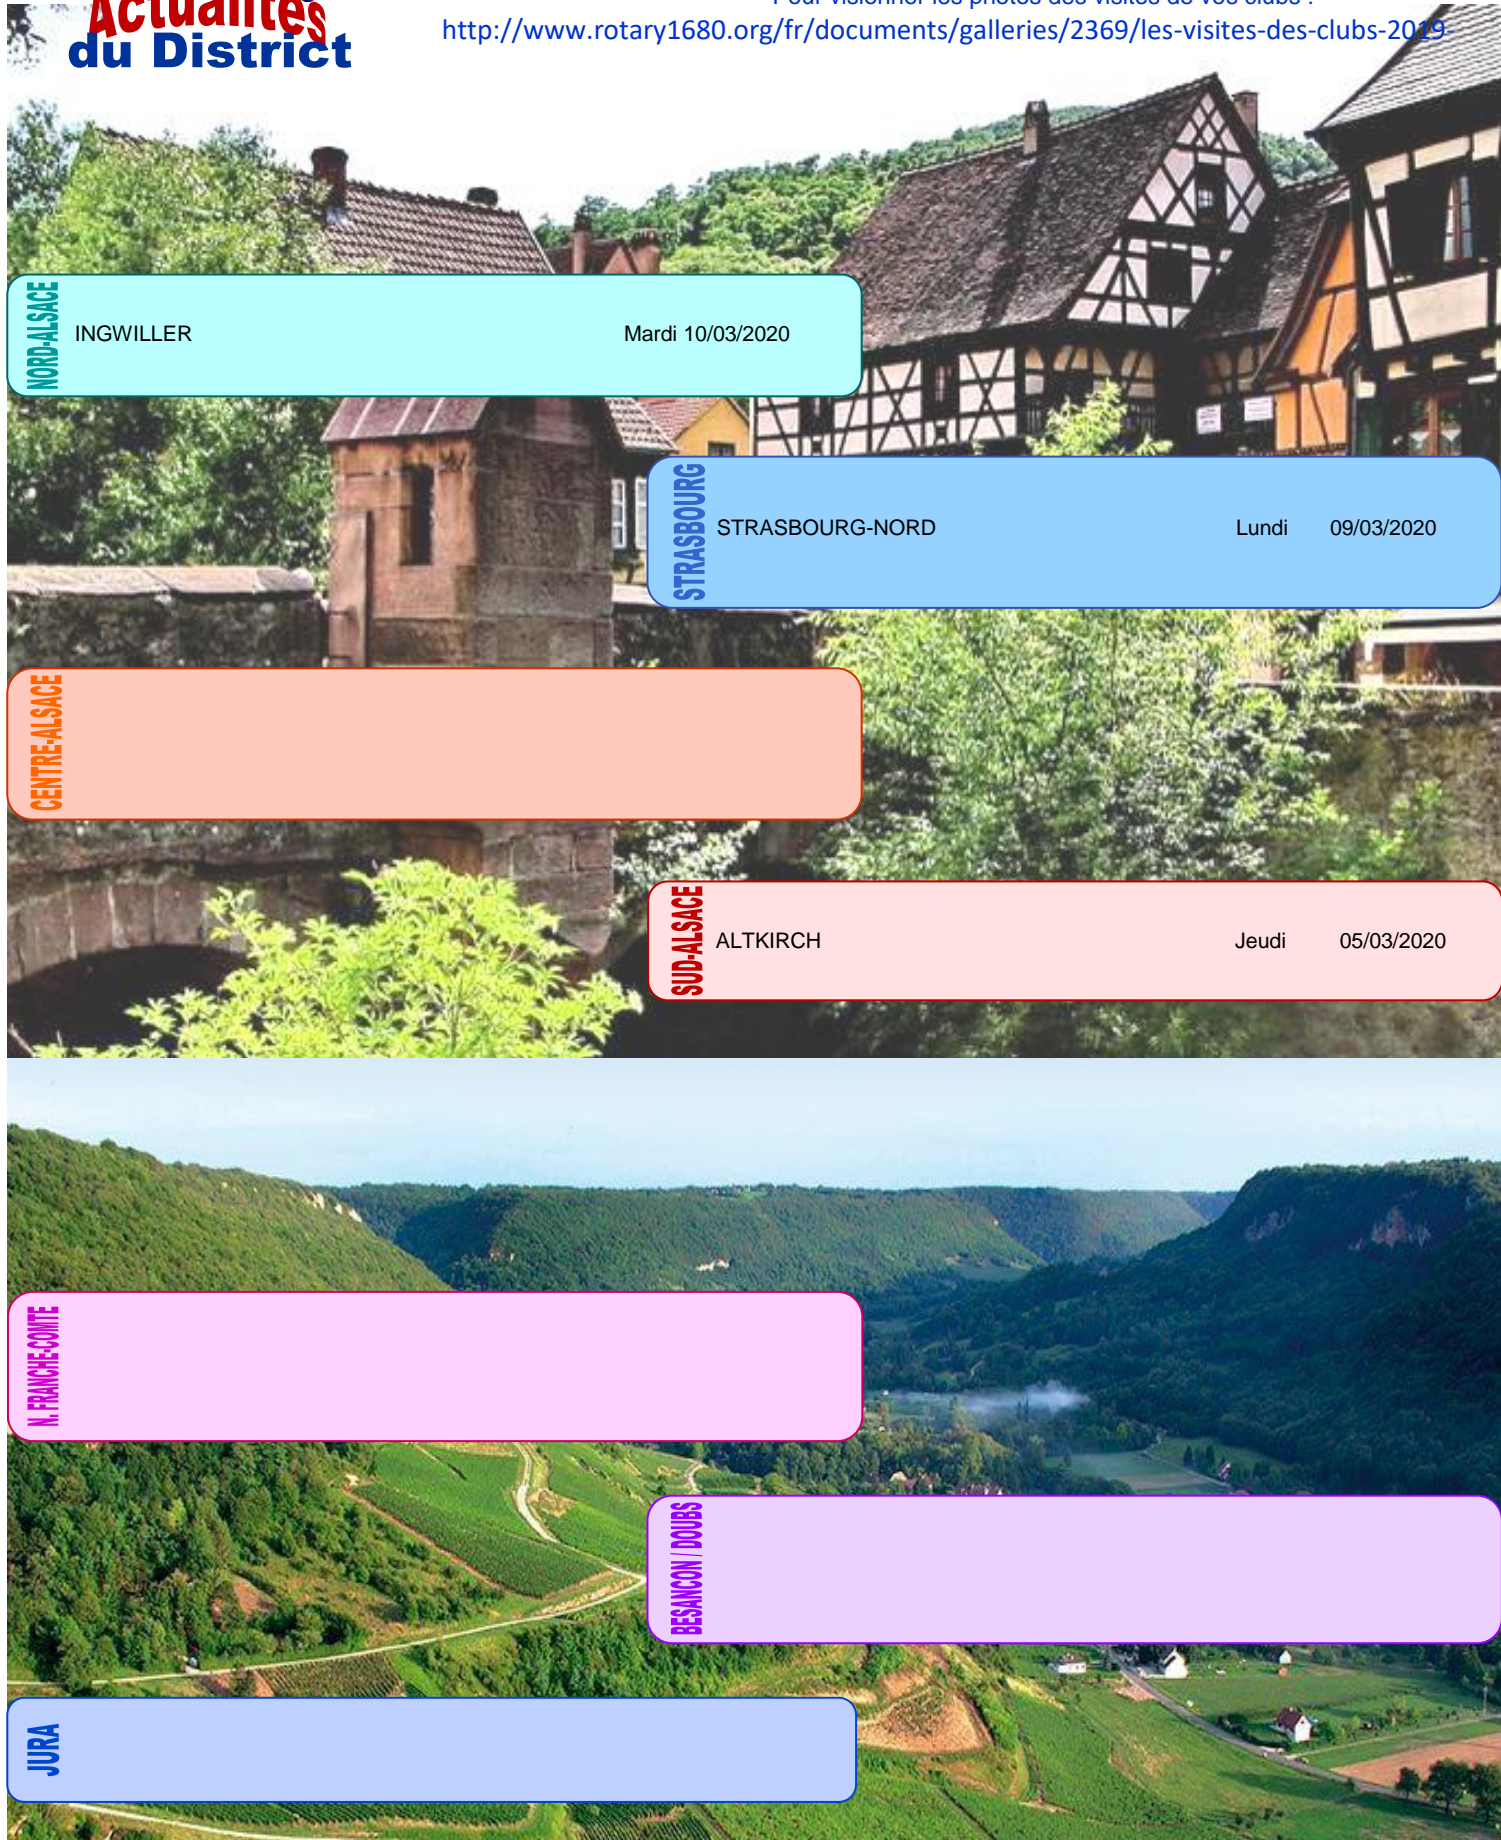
Actualités du District

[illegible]
http://www.rotary1680.org/fr/documents/galleries/2369/les-visites-des-clubs-2019

NORD-ALSACE
INGWILLER Mardi 10/03/2020

STRASBOURG
STRASBOURG-NORD Lundi 09/03/2020

CENTRE-ALSACE

SUD-ALSACE
ALTKIRCH Jeudi 05/03/2020

N. FRANCHE-COMTE

BESANCON / DOUBS

JURA